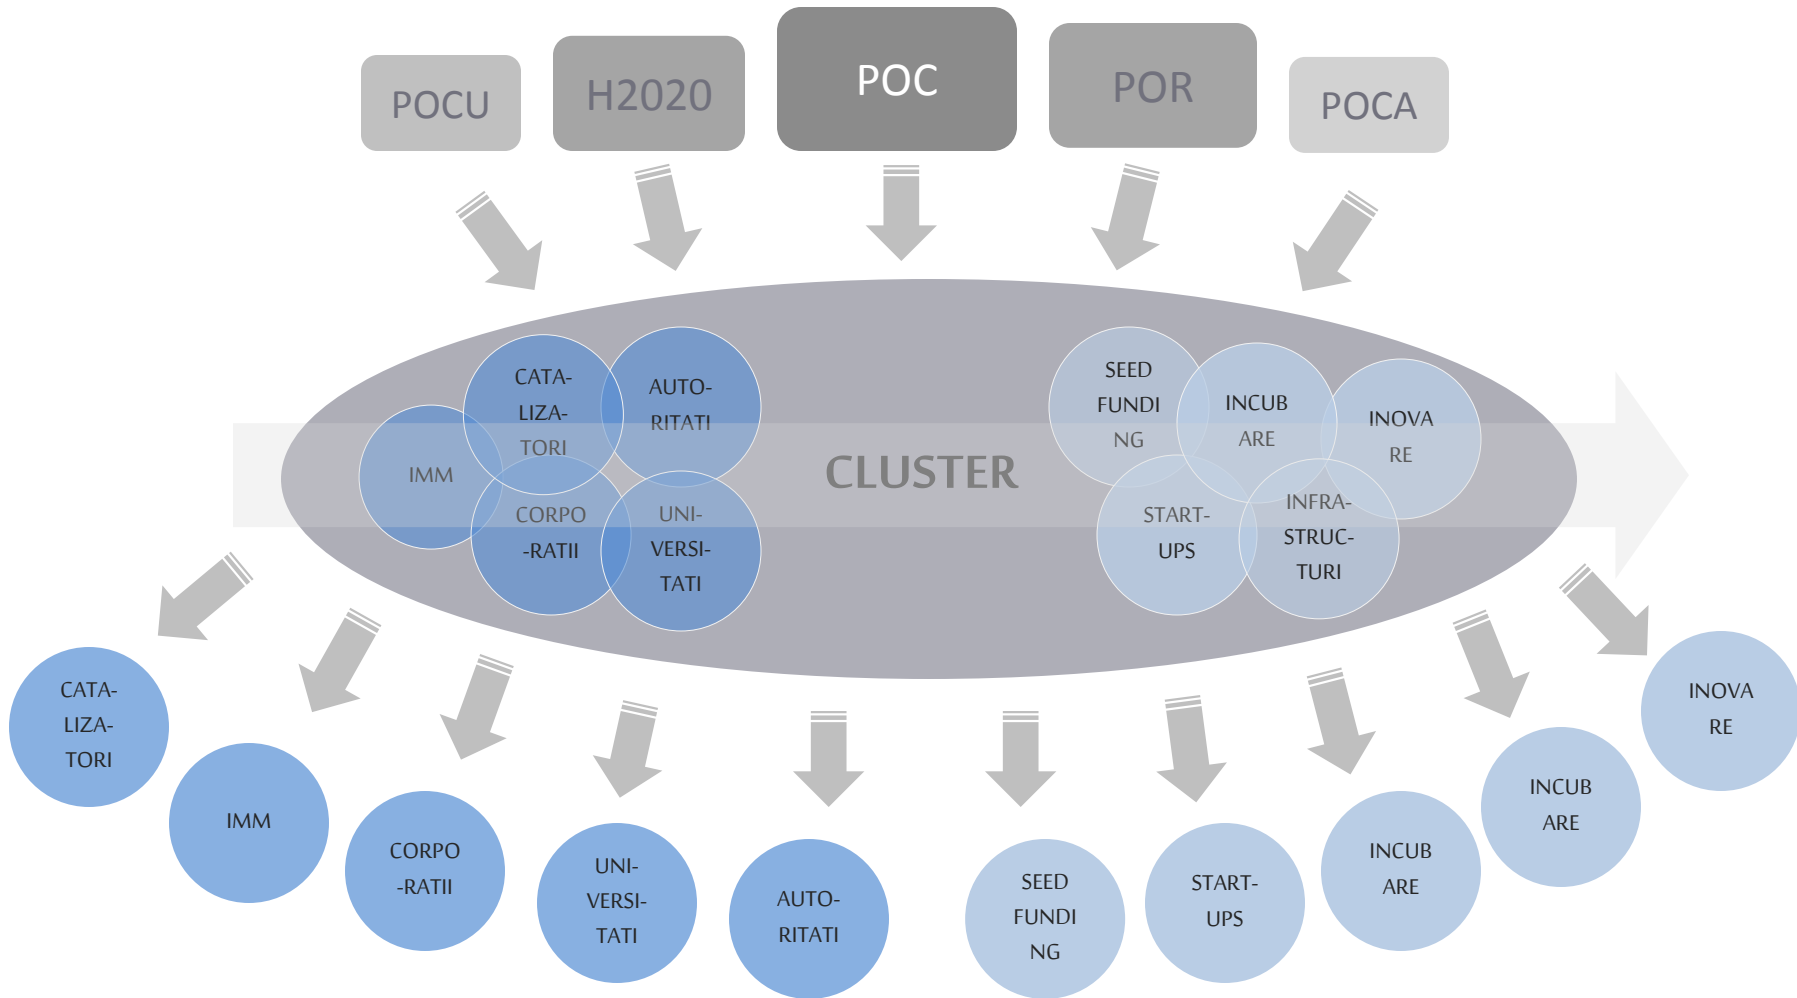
POCU

H2020

POC

POR

POCA

CATA-LIZA-TORI

AUTO-RITATI

IMM

CORPO-RATII

UNI-VERSI-TATI

CLUSTER

SEED FUNDI NG

INCUB ARE

INOVA RE

START-UPS

INFRA-STRUC-TURI

CATA-LIZA-TORI

IMM

CORPO-RATII

UNI-VERSI-TATI

AUTO-RITATI

SEED FUNDI NG

START-UPS

INCUB ARE

INCUB ARE

INOVA RE